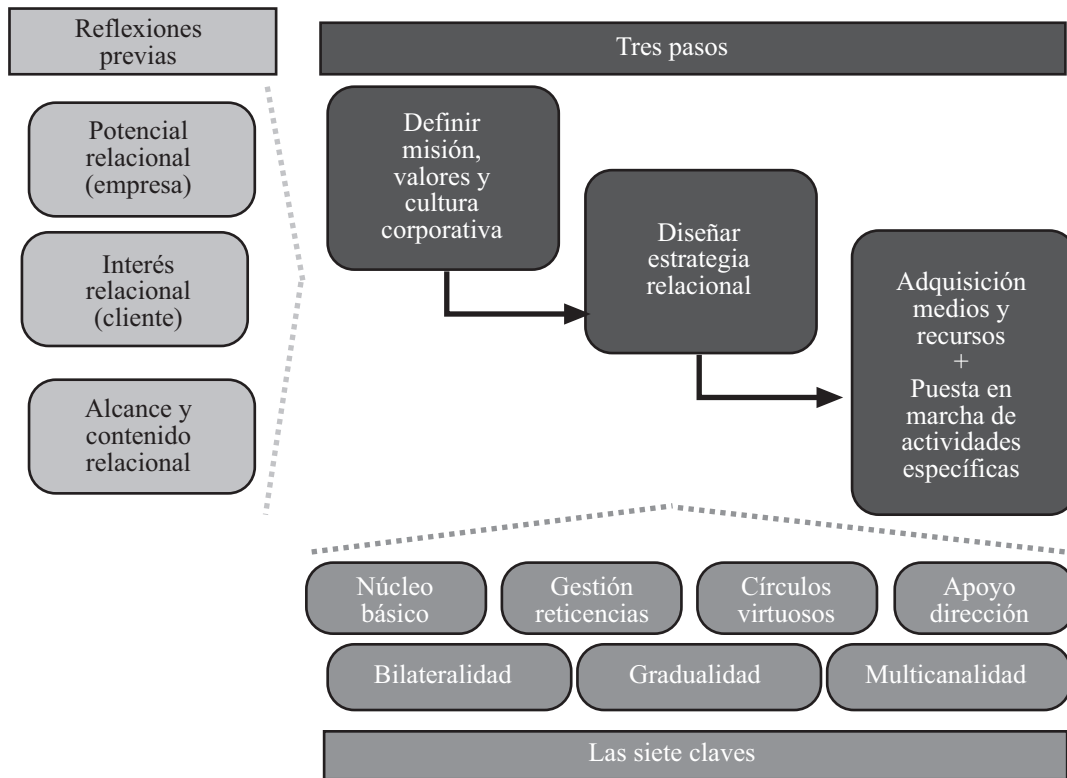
Reflexiones previas

Potencial relacional (empresa)

Interés relacional (cliente)

Alcance y contenido relacional

Tres pasos

Definir misión, valores y cultura corporativa

Diseñar estrategia relacional

Adquisición medios y recursos + Puesta en marcha de actividades específicas

Núcleo básico

Gestión reticencias

Círculos virtuosos

Apoyo dirección

Bilateralidad

Gradualidad

Multicanalidad

Las siete claves